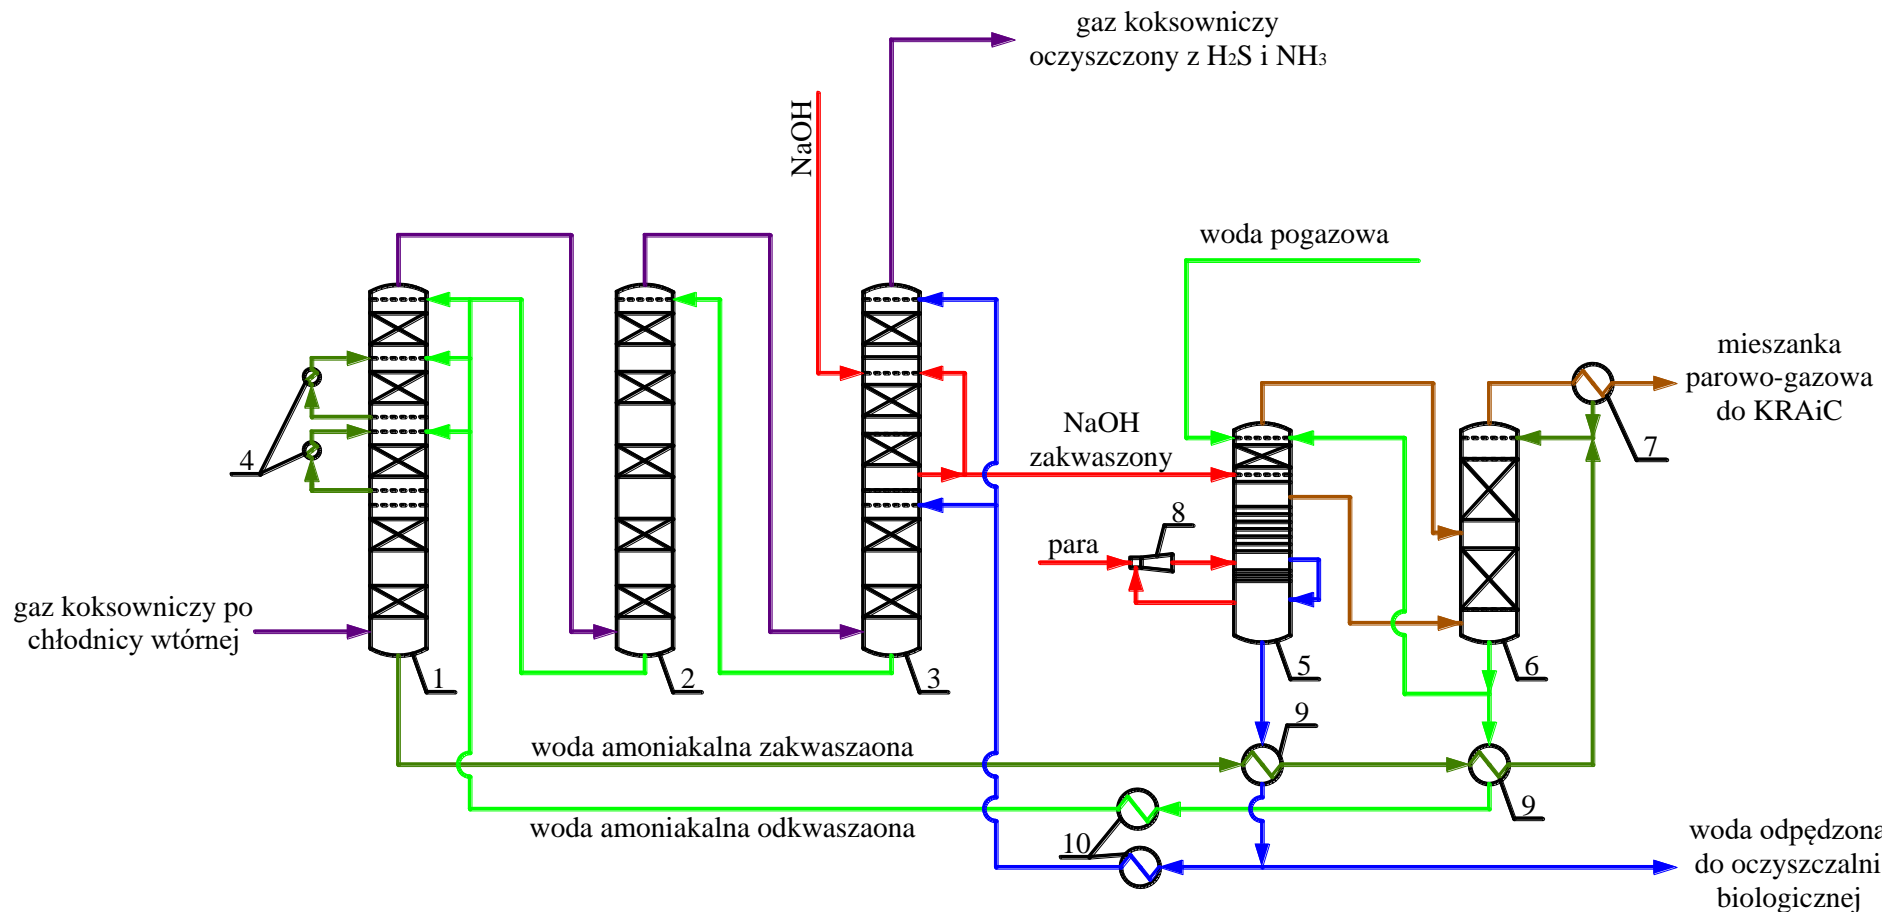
gaz koksowniczy oczyszczony z $H_2S$ i $NH_3$

NaOH

woda pogazowa

mieszanka parowo-gazowa do KRAiC

NaOH zakwaszony

7

8

para

4

gaz koksowniczy po chłodnicy wtórnej

1

2

3

5

6

9

woda amoniakalna zakwaszaona

9

woda amoniakalna odkwaszaona

10

woda odpędzona do oczyszczalni biologicznej